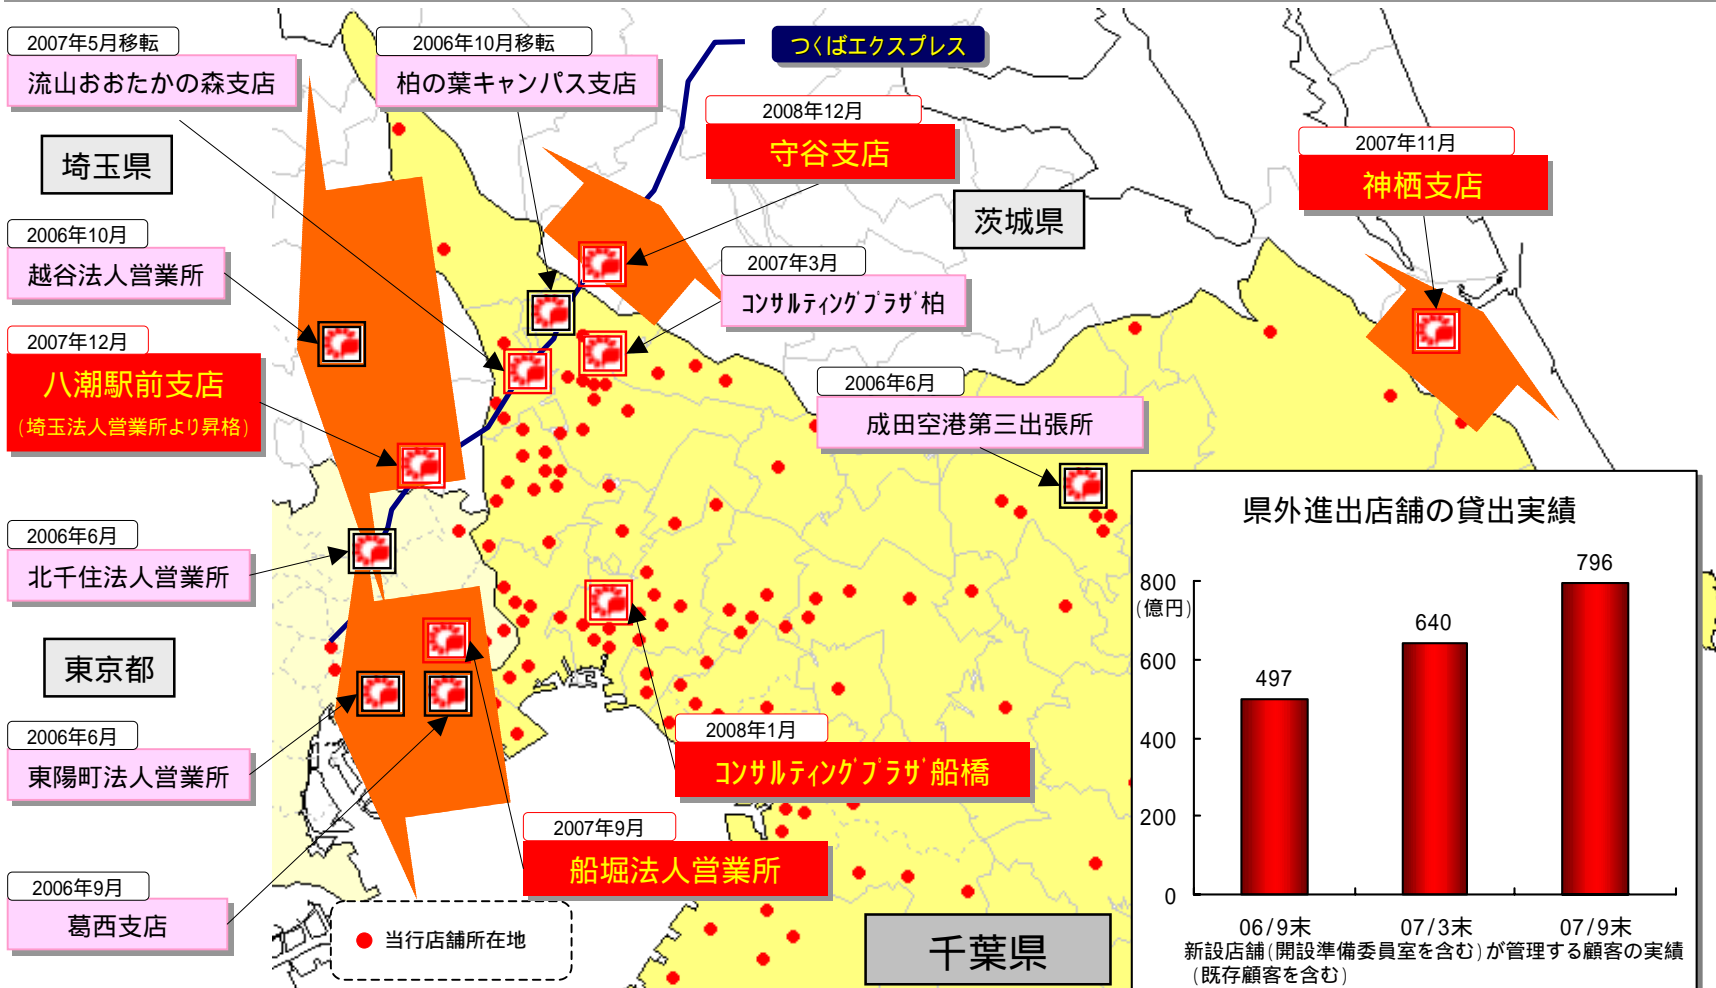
2007年5月移転
流山おおたかの森支店

2006年10月移転
柏の葉キャンパス支店

つくばエクスプレス

2008年12月
守谷支店

2007年11月
神栖支店

埼玉県

茨城県

2006年10月
越谷法人営業所

2007年3月
コンサルティングプラザ柏

2007年12月
八潮駅前支店
（埼玉法人営業所より昇格）

2006年6月
成田空港第三出張所

2006年6月
北千住法人営業所

東京都

2006年6月
東陽町法人営業所

2008年1月
コンサルティングプラザ船橋

2007年9月
船堀法人営業所

2006年9月
葛西支店

当行店舗所在地

千葉県

県外進出店舗の貸出実績

800
（億円）
600
400
200
0

497
640
796

06/9末
07/3末
07/9末

新設店舗（開設準備委員室を含む）が管理する顧客の実績
（既存顧客を含む）